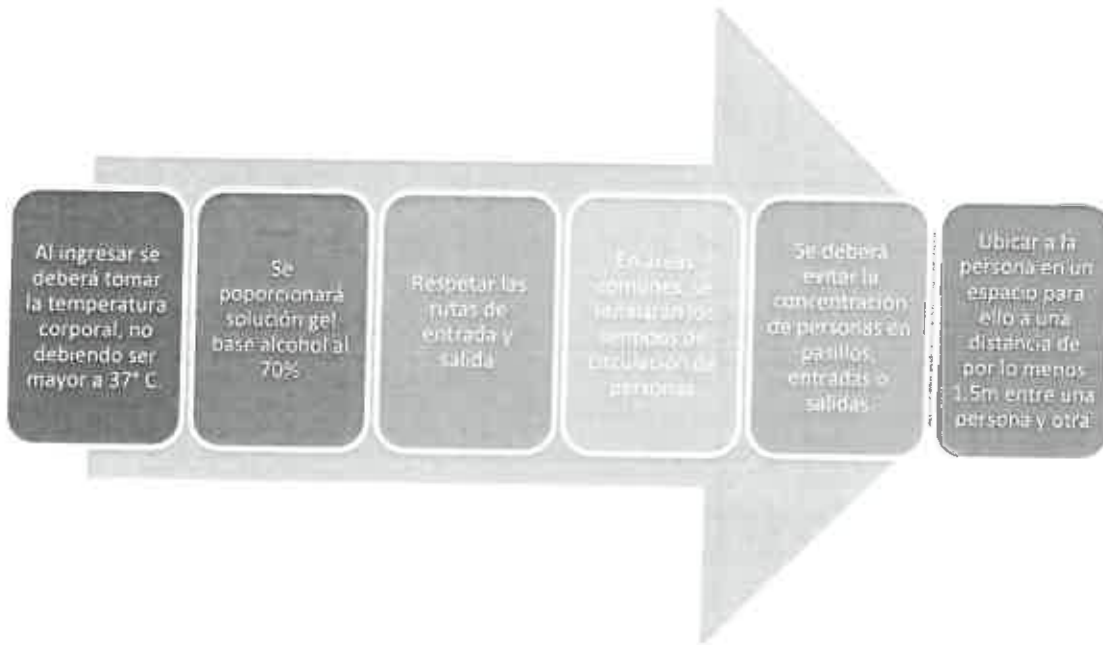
Al ingresar se deberá tomar la temperatura corporal, no debiendo ser mayor a 37° C.

Se poporcionará solución gel base alcohol al 70%

Respetar las rutas de entrada y salida

En areas comunes, se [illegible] los sentidos de circulación de personas

Se deberá evitar la concentración de personas en pasillos, entradas o salidas.

Ubicar a la persona en un espacio para ello a una distancia de por lo menos 1.5m entre una persona y otra